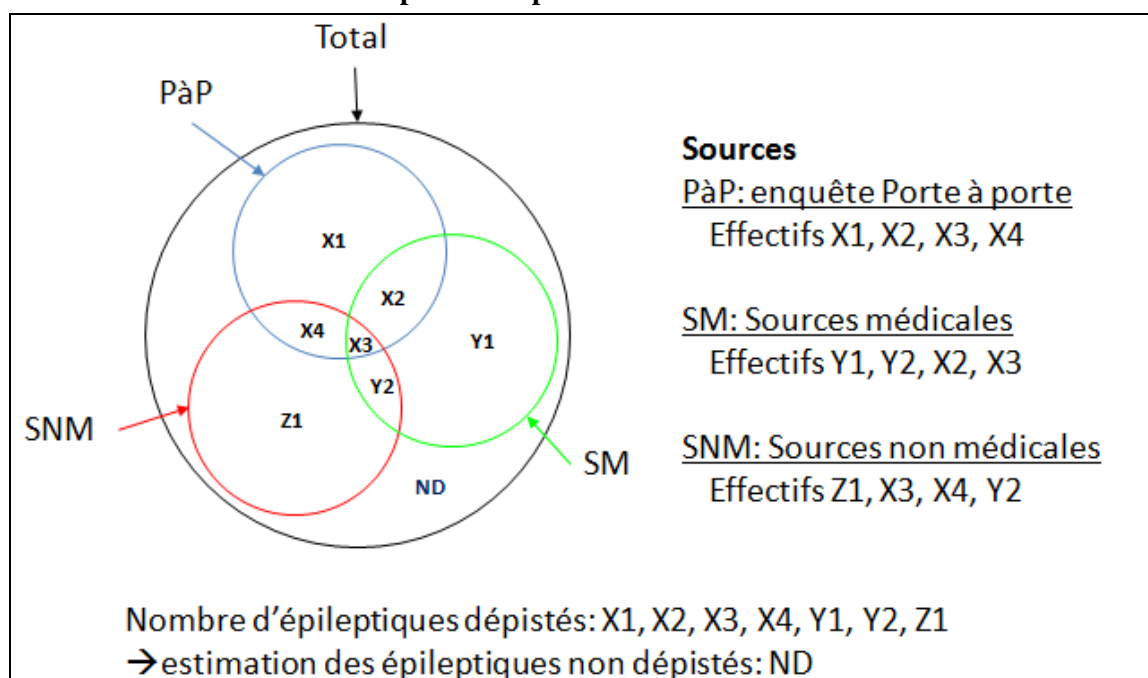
Total

PàP

X1

X2

X4

X3

Y1

Y2

Z1

SNM

SM

ND

Sources
PàP: enquête Porte à porte
Effectifs X1, X2, X3, X4

SM: Sources médicales
Effectifs Y1, Y2, X2, X3

SNM: Sources non médicales
Effectifs Z1, X3, X4, Y2

Nombre d'épileptiques dépistés: X1, X2, X3, X4, Y1, Y2, Z1
→estimation des épileptiques non dépistés: ND